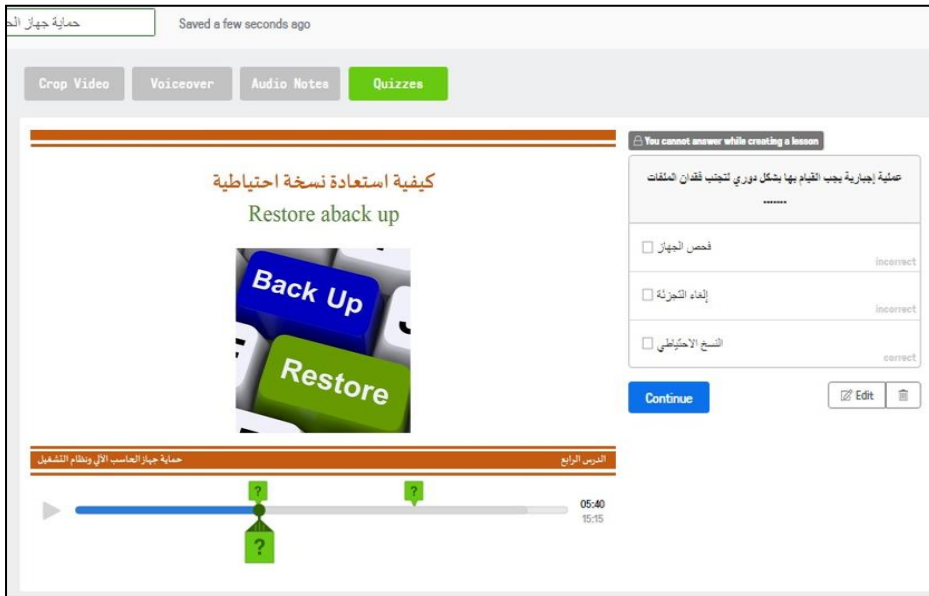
حماية جهاز الح

Saved a few seconds ago

Crop Video Voiceover Audio Notes Quizzes

كيفية استعادة نسخة احتياطية

Restore aback up

Back Up

Restore

حماية جهاز الحاسب الآلي ونظام التشغيل

الدرس الرابع

?

?

?

05:40

15:15

You cannot answer while creating a lesson

عملية إجبارية يجب القيام بها بشكل دوري لتجنب فقدان الملفات .......

فحص الجهاز

incorrect

إلغاء التجزئة

incorrect

النسخ الاحتياطي

correct

Continue

Edit